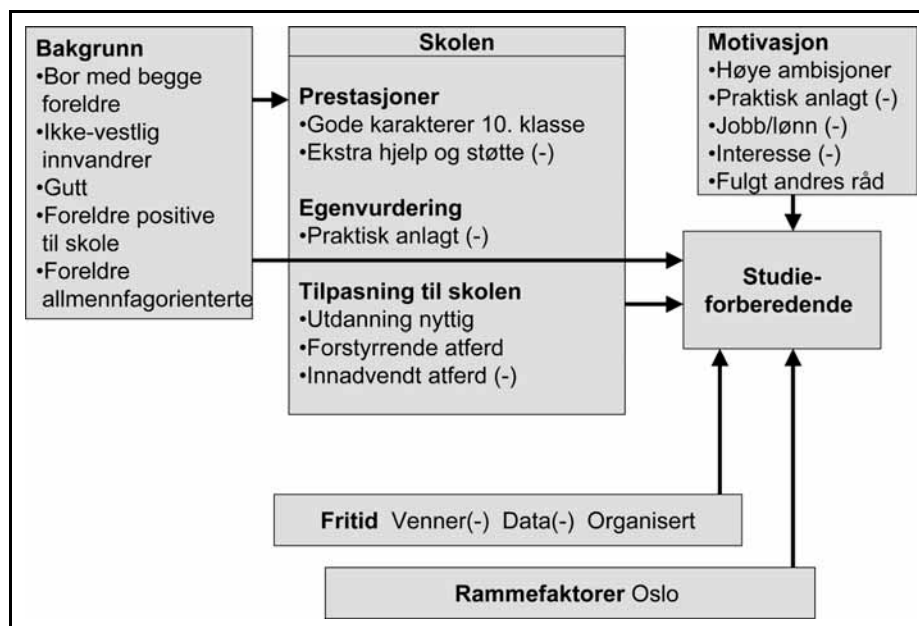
Bakgrunn
•Bor med begge foreldre
•Ikke-vestlig innvandrer
•Gutt
•Foreldre positive til skole
•Foreldre allmennfagorienterte

Skolen

Prestasjoner
•Gode karakterer 10. klasse
•Ekstra hjelp og støtte (-)

Egenvurdering
•Praktisk anlagt (-)

Tilpasning til skolen
•Utdanning nyttig
•Forstyrrende atferd
•Innadvendt atferd (-)

Motivasjon
•Høye ambisjoner
•Praktisk anlagt (-)
•Jobb/lønn (-)
•Interesse (-)
•Fulgt andres råd

Studieforberedende

Fritid Venner(-) Data(-) Organisert

Rammefaktorer Oslo